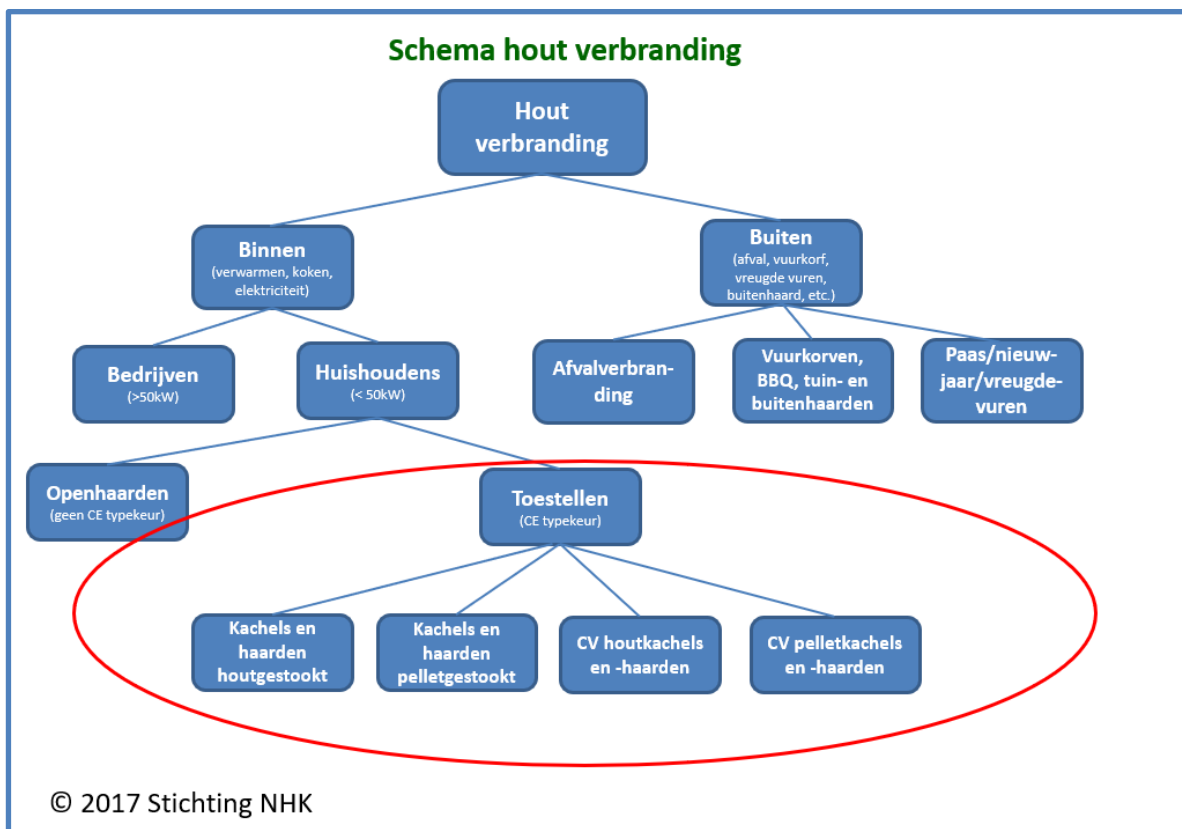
Schema hout verbranding

Hout verbranding

Binnen
(verwarmen, koken, elektriciteit)

Buiten
(afval, vuurkorf, vreugde vuren, buitenhaard, etc.)

Bedrijven
(>50kW)

Huishoudens
(< 50kW)

Afvalverbranding

Vuurkorven, BBQ, tuin- en buitenhaarden

Paas/nieuwjaar/vreugdevuren

Openhaarden
(geen CE typekeur)

Toestellen
(CE typekeur)

Kachels en haarden houtgestookt

Kachels en haarden pelletgestookt

CV houtkachels en -haarden

CV pelletkachels en -haarden

© 2017 Stichting NHK